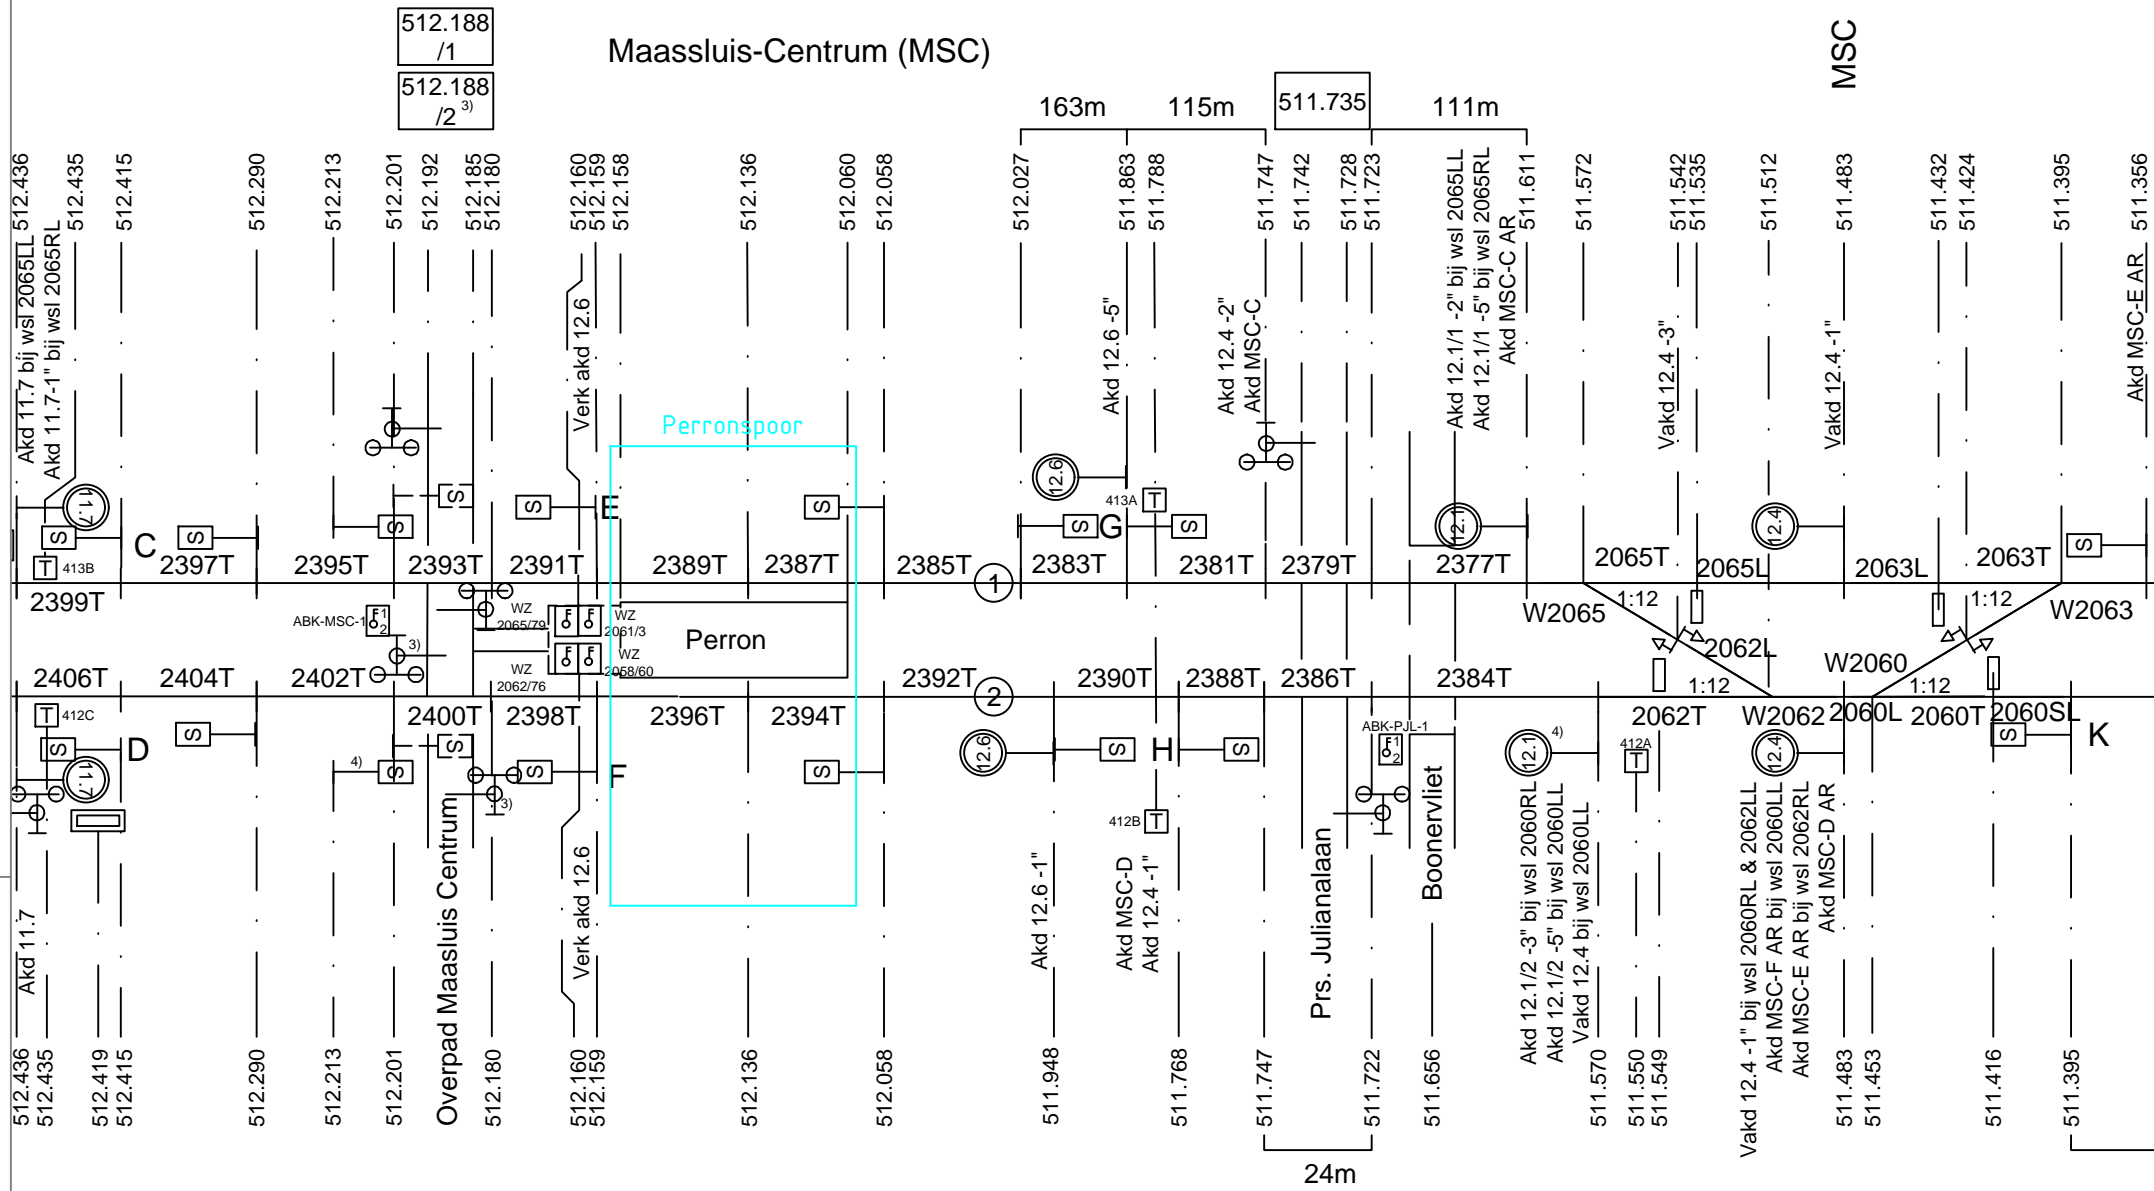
512.188 /1

512.188 /2 3)

Maassluis-Centrum (MSC)

MSC

163m 115m 511.735 111m

512.436 512.435 512.415 512.290 512.213 512.201 512.192 512.185 512.180 512.160 512.159 512.158 512.136 512.060 512.058 512.027 511.863 511.788 511.747 511.742 511.728 511.723 511.611 511.572 511.542 511.535 511.512 511.483 511.432 511.424 511.395 511.356

Akd 11.7 bij wsl 2065LL
Akd 11.7-1" bij wsl 2065RL

Verk akd 12.6

Perronspoor

Akd 12.6 -5"

Akd 12.4 -2"
Akd MSC-C

Akd 12.1/1 -2" bij wsl 2065LL
Akd 12.1/1 -5" bij wsl 2065RL
Akd MSC-C AR

Vakd 12.4 -3"

Vakd 12.4 -1"

Akd MSC-E AR

11.7 S T 413B C 2397T S 2395T S S 2393T S 2391T E S 2389T 2387T 2385T 12.6 413A T S G S 2383T 1 2381T 2379T 12.1 2377T 2065T 2065L 12.4 2063L 2063T S

2399T

ABK-MSC-1 F1 2 3) WZ 2065/79 WZ 2061/3 Perron WZ 2062/76 WZ 2058/60

W2065 1:12 2062L W2060 1:12 W2063 1:12 1:12

2406T 2404T 2402T 2400T 2398T 2396T 2394T 2392T 2 2390T 2388T 2386T 2384T 2062T W2062 2060L 2060T 2060SL

T 412C S D 11.7 S 4) S S 3) S F S 12.6 S H S ABK-PJL-1 F1 2 12.1 4) 412A T 12.4 S K

412B T

Akd 11.7

Overpad Maassluis Centrum

Verk akd 12.6

Akd 12.6 -1"

Akd MSC-D
Akd 12.4 -1"

Prs. Julianalaan

Boonervliet

Akd 12.1/2 -3" bij wsl 2060RL
Akd 12.1/2 -5" bij wsl 2060LL
Vakd 12.4 bij wsl 2060LL

Vakd 12.4 -1" bij wsl 2060RL & 2062LL
Akd MSC-F AR bij wsl 2060LL
Akd MSC-E AR bij wsl 2062RL
Akd MSC-D AR

512.436 512.435 512.419 512.415 512.290 512.213 512.201 512.180 512.160 512.159 512.136 512.058 511.948 511.768 511.747 511.722 511.656 511.570 511.550 511.549 511.483 511.453 511.416 511.395

24m